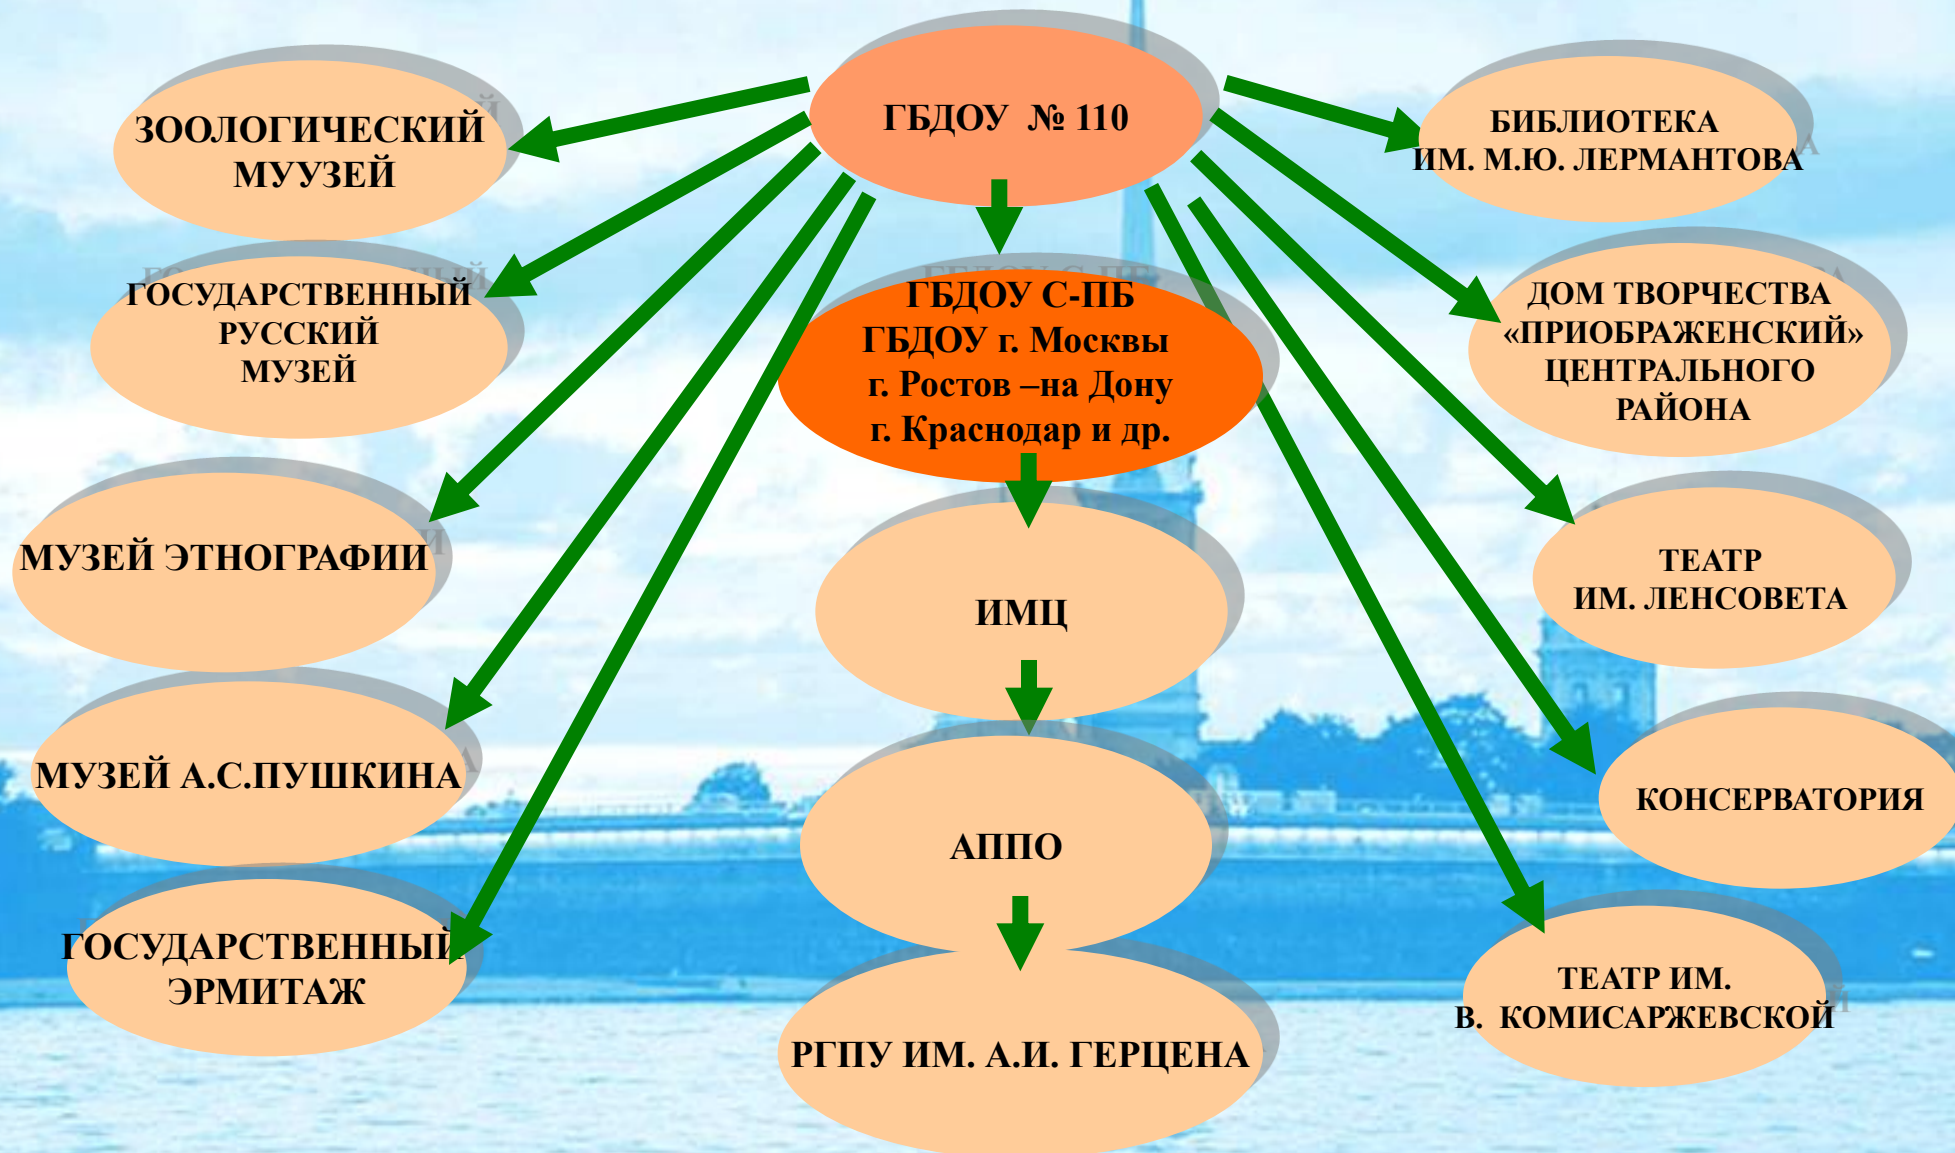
ГБДОУ № 110

ЗООЛОГИЧЕСКИЙ МУУЗЕЙ

ГОСУДАРСТВЕННЫЙ РУССКИЙ МУЗЕЙ

МУЗЕЙ ЭТНОГРАФИИ

МУЗЕЙ А.С.ПУШКИНА

ГОСУДАРСТВЕННЫЙ ЭРМИТАЖ

ГБДОУ С-ПБ
ГБДОУ г. Москвы
г. Ростов –на Дону
г. Краснодар и др.

ИМЦ

АППО

РГПУ ИМ. А.И. ГЕРЦЕНА

БИБЛИОТЕКА ИМ. М.Ю. ЛЕРМАНТОВА

ДОМ ТВОРЧЕСТВА «ПРИОБРАЖЕНСКИЙ» ЦЕНТРАЛЬНОГО РАЙОНА

ТЕАТР ИМ. ЛЕНСОВЕТА

КОНСЕРВАТОРИЯ

ТЕАТР ИМ. В. КОМИСАРЖЕВСКОЙ